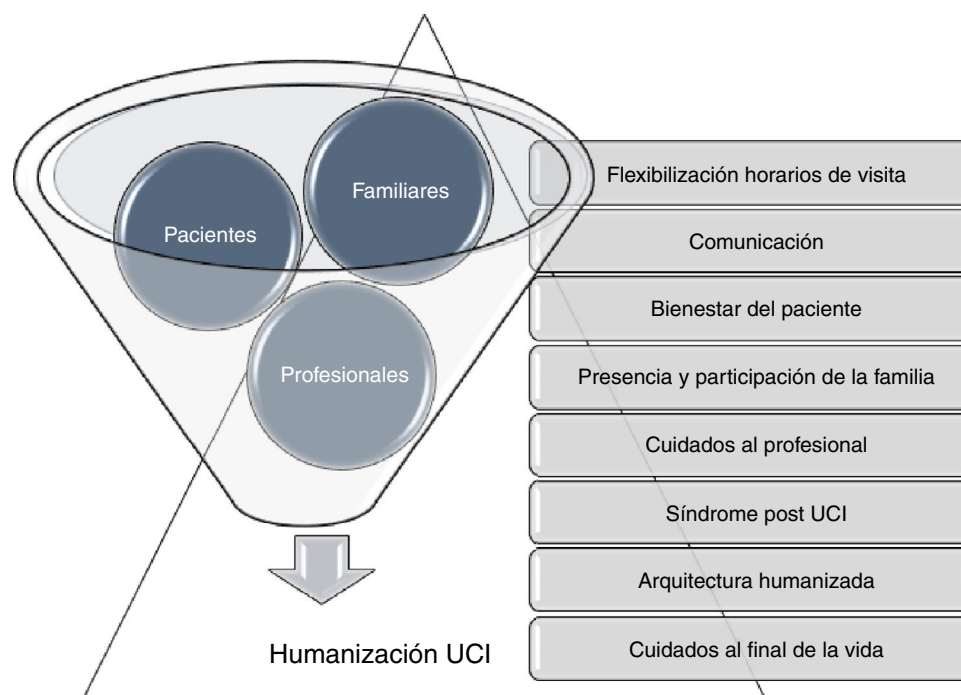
Familiares

Pacientes

Profesionales

Humanización UCI

Flexibilización horarios de visita

Comunicación

Bienestar del paciente

Presencia y participación de la familia

Cuidados al profesional

Síndrome post UCI

Arquitectura humanizada

Cuidados al final de la vida